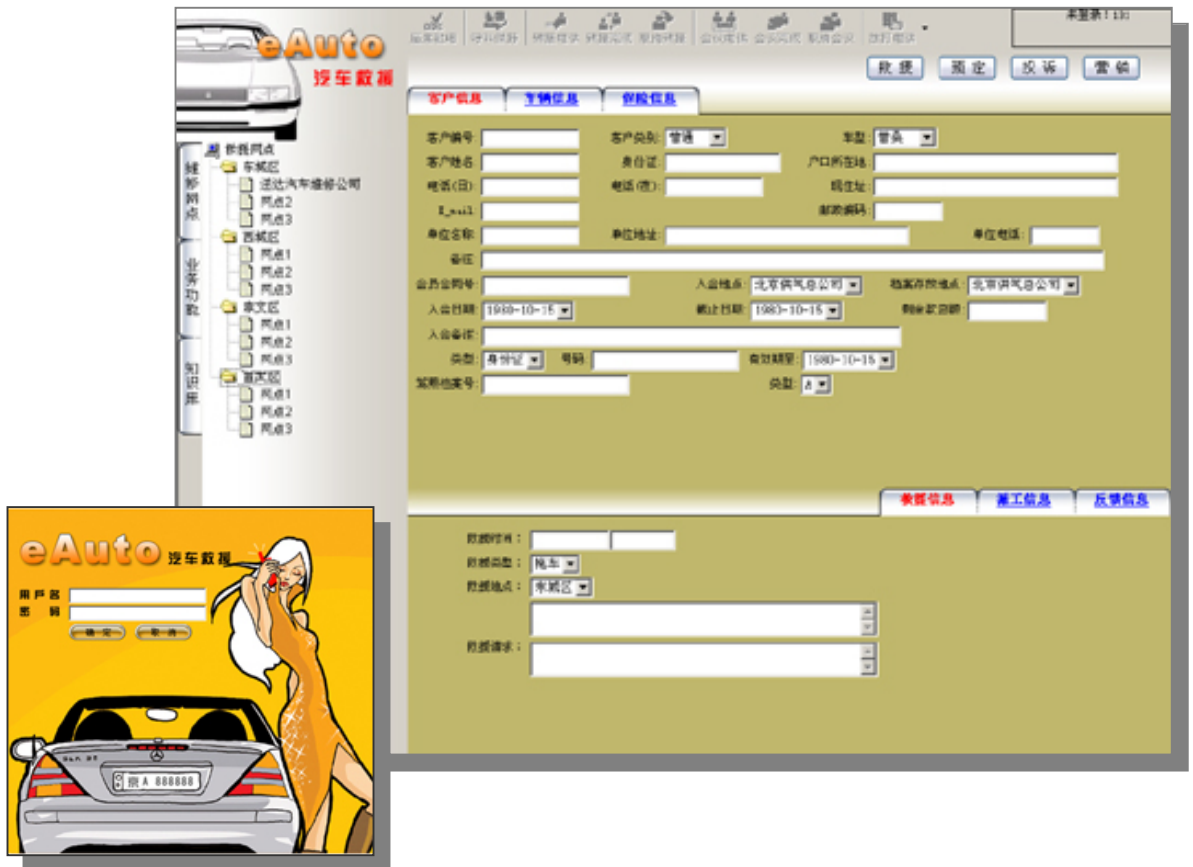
eAuto 汽车救援

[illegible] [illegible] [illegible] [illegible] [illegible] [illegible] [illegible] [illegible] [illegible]

未登录！1:0

救援 预定 投诉 营销

维修网点 业务功能 知识库

修理网点
东城区
泛达汽车维修公司
网点2
网点3
西城区
网点1
网点2
网点3
崇文区
网点1
网点2
网点3
宣武区
网点1
网点2
网点3

客户信息 车辆信息 保险信息

客户编号：
客户类别：普通
车型：普桑
客户姓名：
身份证：
户口所在地：
电话(日)：
电话(夜)：
现住址：
E_mail
邮政编码：
单位名称：
单位地址：
单位电话：
备注：
会员合同号：
入会地点：北京供气总公司
档案存放地点：北京供气总公司
入会日期：1980-10-15
截止日期：1980-10-15
剩余积分额：
入会备注：
类型：身份证
号码：
有效期至：1980-10-15
驾照档案号：
类型：A

救援信息 派工信息 反馈信息

救援时间：
救援类型：拖车
救援地点：东城区
救援请求：

eAuto 汽车救援
用户名
密码
确定 取消

京A 888888